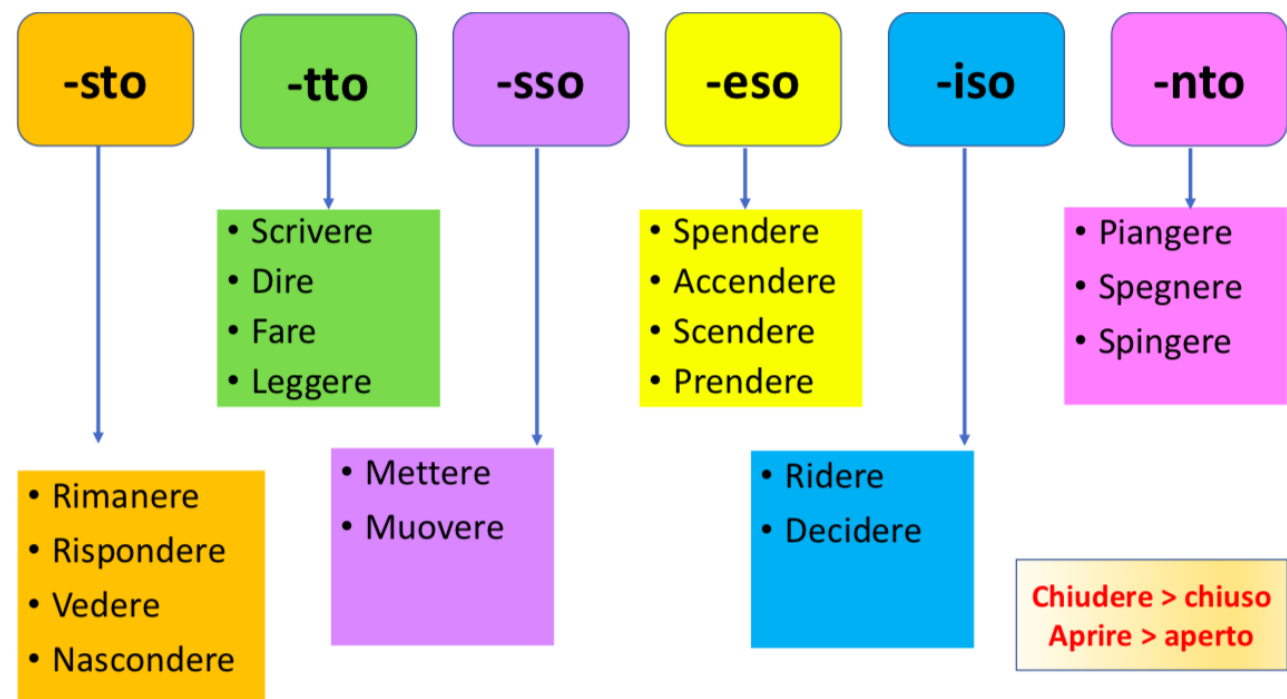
-sto

-tto

-sso

-eso

-iso

-nto

• Scrivere
• Dire
• Fare
• Leggere

• Spendere
• Accendere
• Scendere
• Prendere

• Piangere
• Spegnere
• Spingere

• Rimanere
• Rispondere
• Vedere
• Nascondere

• Mettere
• Muovere

• Ridere
• Decidere

Chiudere > chiuso
Aprire > aperto